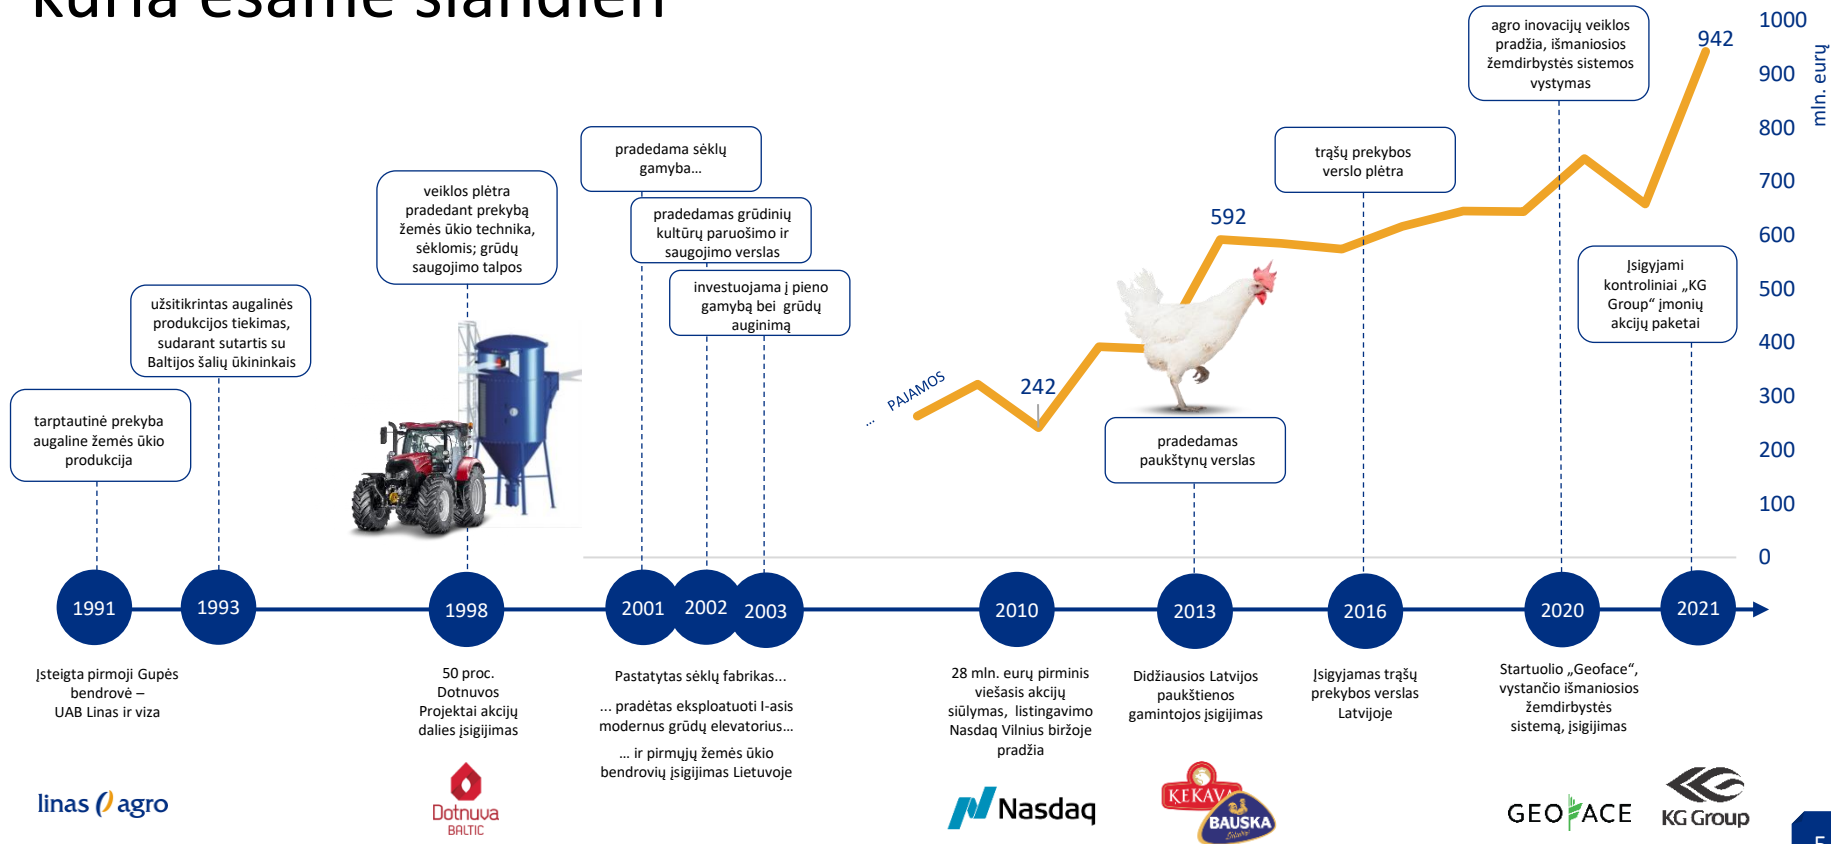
Kuria esame šiandien

1000
900
800
700
600
500
400
300
200
100
0
mln. eurų

942
592
242
... PAJAMOS

tarptautinė prekyba augaline žemės ūkio produkcija

užsitikrintas augalinės produkcijos tiekimas, sudarant sutartis su Baltijos šalių ūkininkais

veiklos plėtra pradedant prekybą žemės ūkio technika, sėklomis; grūdų saugojimo talpos

pradedama sėklų gamyba...

pradedamas grūdinių kultūrų paruošimo ir saugojimo verslas

investuojama į pieno gamybą bei grūdų auginimą

pradedamas paukštynų verslas

trąšų prekybos verslo plėtra

agro inovacijų veiklos pradžia, išmaniosios žemdirbystės sistemos vystymas

Įsigyjami kontroliniai „KG Group" įmonių akcijų paketai

1991
1993
1998
2001
2002
2003
2010
2013
2016
2020
2021

Įsteigta pirmoji Gupės bendrovė – UAB Linas ir viza

50 proc. Dotnuvos Projektai akcijų dalies įsigijimas

Pastatytas sėklų fabrikas...

... pradėtas eksploatuoti I-asis modernus grūdų elevatorius...

... ir pirmųjų žemės ūkio bendrovių įsigijimas Lietuvoje

28 mln. eurų pirminis viešasis akcijų siūlymas, listingavimo Nasdaq Vilnius biržoje pradžia

Didžiausios Latvijos paukštienos gamintojos įsigijimas

Įsigyjamas trąšų prekybos verslas Latvijoje

Startuolio „Geoface", vystančio išmaniosios žemdirbystės sistemą, įsigijimas

linas agro

Dotnuva BALTIC

Nasdaq

KEKAVA

BAUSKA

GEOFACE

KG Group

5